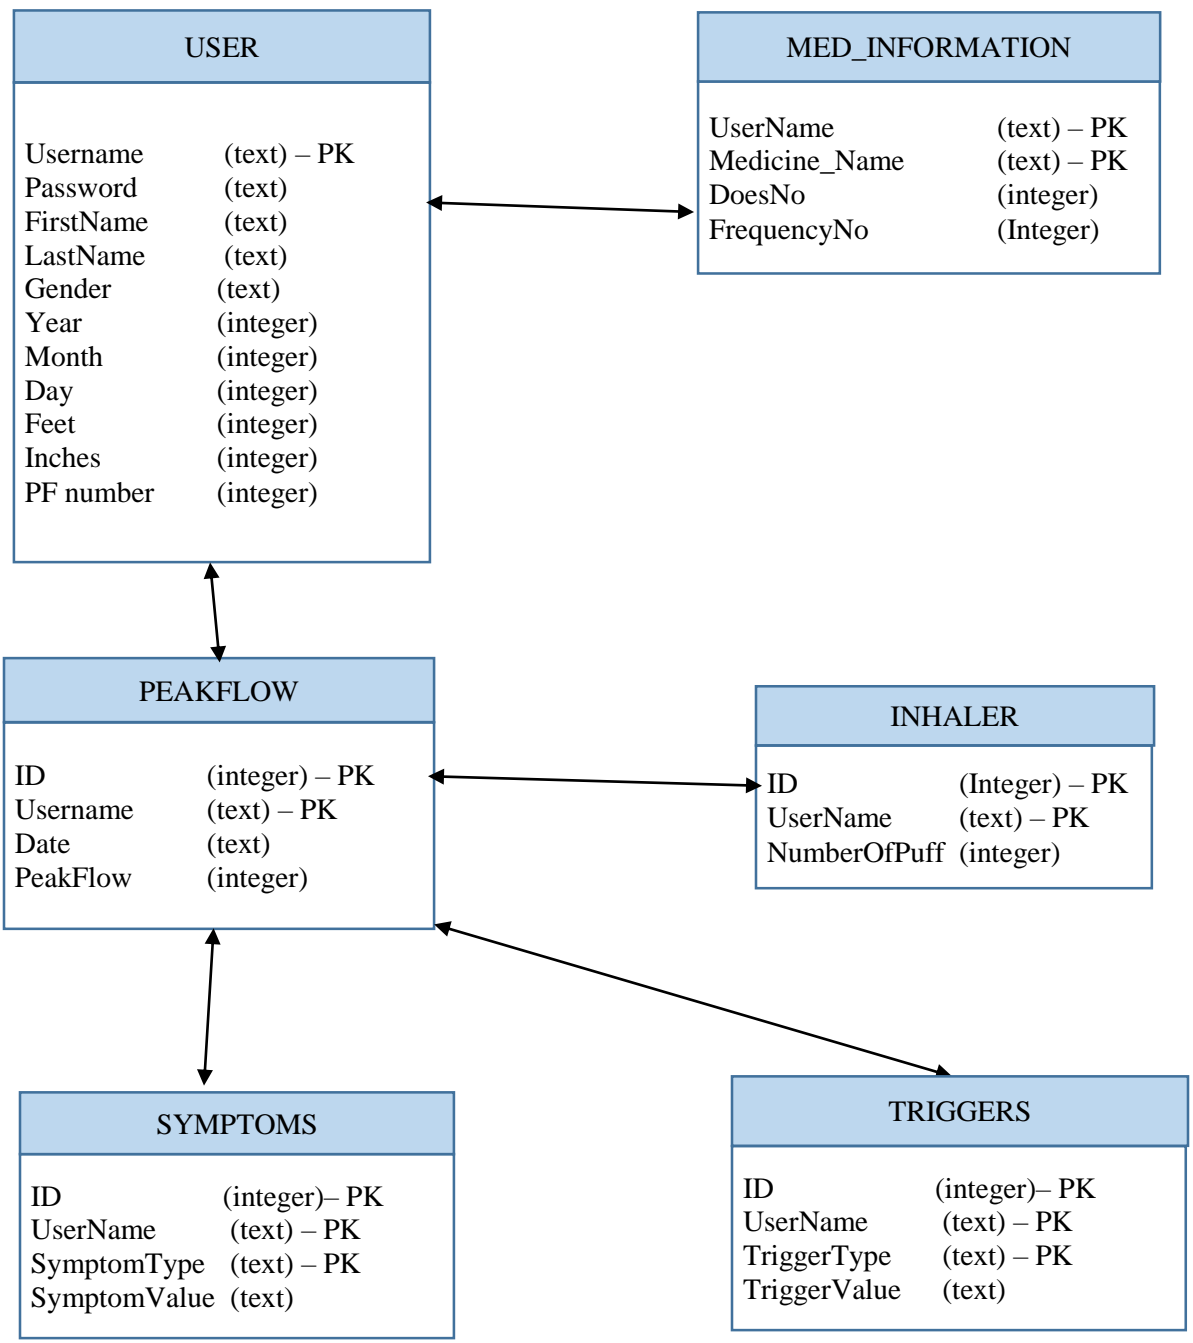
USER

| | |
|---|---|
| Username | (text) – PK |
| Password | (text) |
| FirstName | (text) |
| LastName | (text) |
| Gender | (text) |
| Year | (integer) |
| Month | (integer) |
| Day | (integer) |
| Feet | (integer) |
| Inches | (integer) |
| PF number | (integer) |

MED_INFORMATION

| | |
|---|---|
| UserName | (text) – PK |
| Medicine_Name | (text) – PK |
| DoesNo | (integer) |
| FrequencyNo | (Integer) |

PEAKFLOW

| | |
|---|---|
| ID | (integer) – PK |
| Username | (text) – PK |
| Date | (text) |
| PeakFlow | (integer) |

INHALER

| | |
|---|---|
| ID | (Integer) – PK |
| UserName | (text) – PK |
| NumberOfPuff | (integer) |

SYMPTOMS

| | |
|---|---|
| ID | (integer)– PK |
| UserName | (text) – PK |
| SymptomType | (text) – PK |
| SymptomValue | (text) |

TRIGGERS

| | |
|---|---|
| ID | (integer)– PK |
| UserName | (text) – PK |
| TriggerType | (text) – PK |
| TriggerValue | (text) |